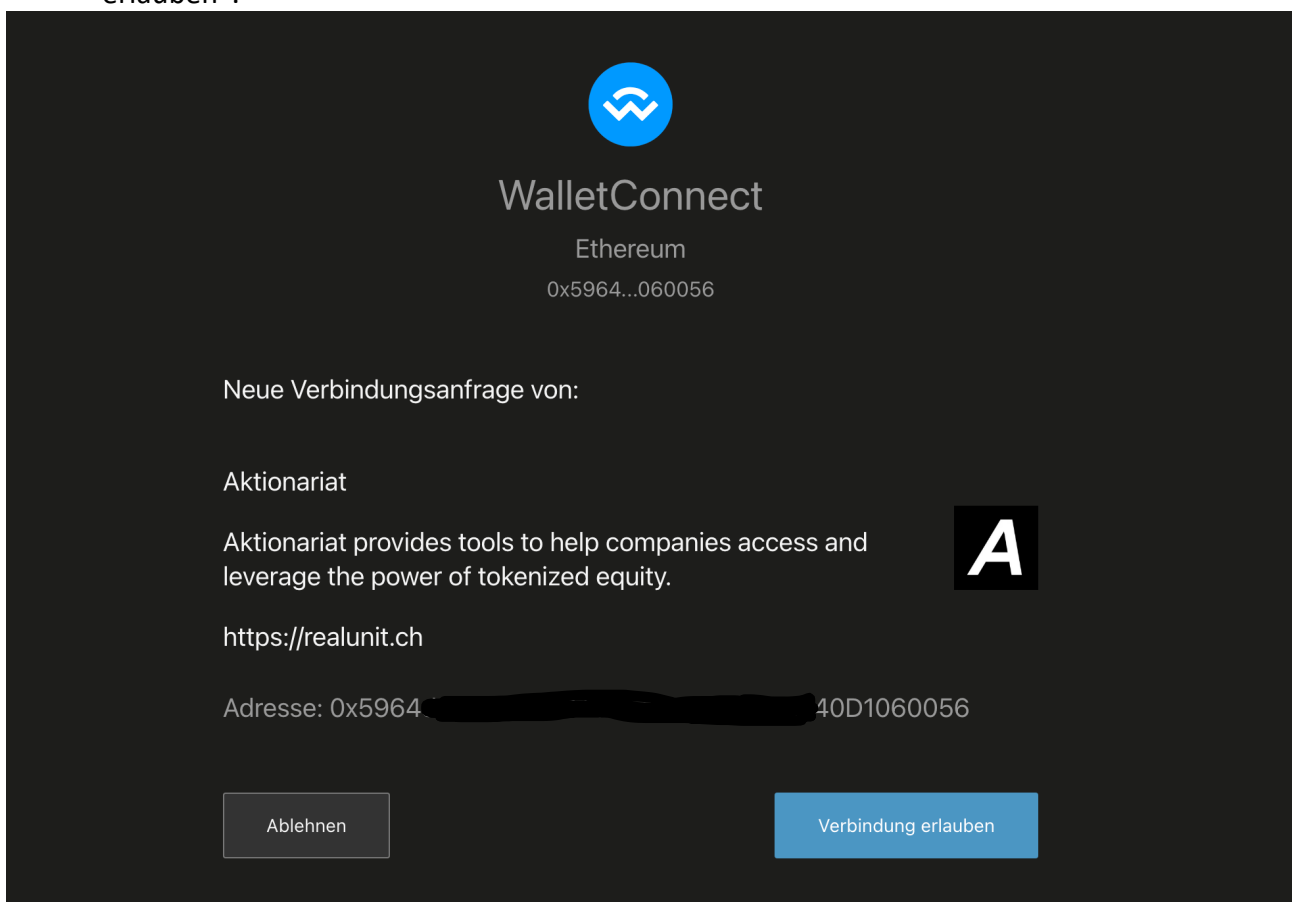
erlauben".

WalletConnect

Ethereum

0x5964...060056

Neue Verbindungsanfrage von:

Aktionariat

Aktionariat provides tools to help companies access and leverage the power of tokenized equity.

A

https://realunit.ch

Adresse: 0x5964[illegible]40D1060056

Ablehnen

Verbindung erlauben